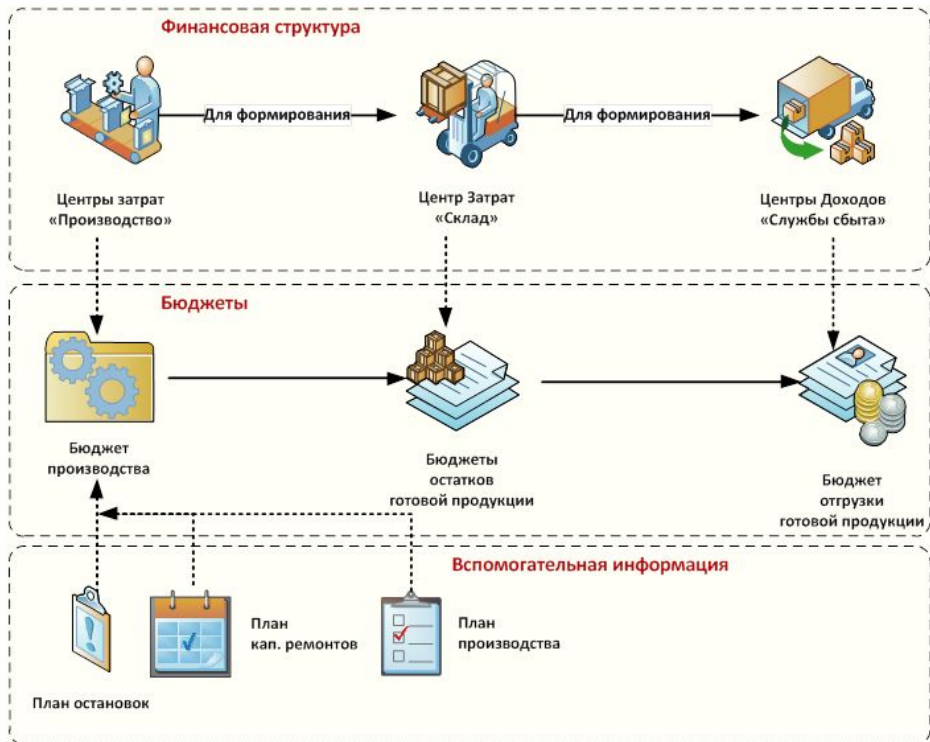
Финансовая структура

Для формирования

Для формирования

Центры затрат «Производство»

Центр Затрат «Склад»

Центры Доходов «Службы сбыта»

Бюджеты

Бюджет производства

Бюджеты остатков готовой продукции

Бюджет отгрузки готовой продукции

Вспомогательная информация

План остановок

План кап. ремонтов

План производства